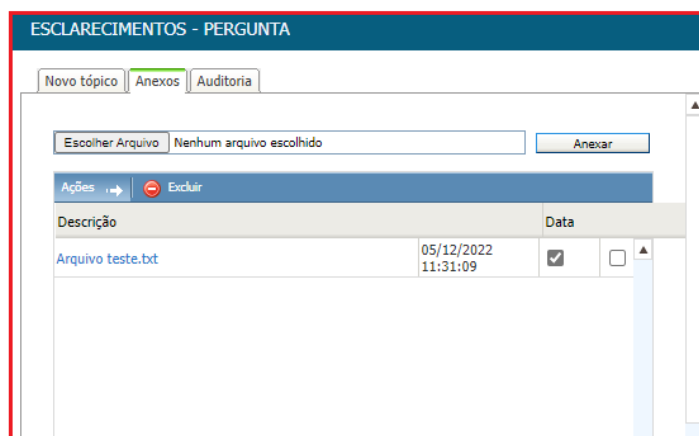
ESCLARECIMENTOS - PERGUNTA

Novo tópico | Anexos | Auditoria

Escolher Arquivo Nenhum arquivo escolhido

Anexar

Ações Excluir

| Descrição | | Data | |
|---|---|---|---|
| Arquivo teste.txt | 05/12/2022 11:31:09 | | |